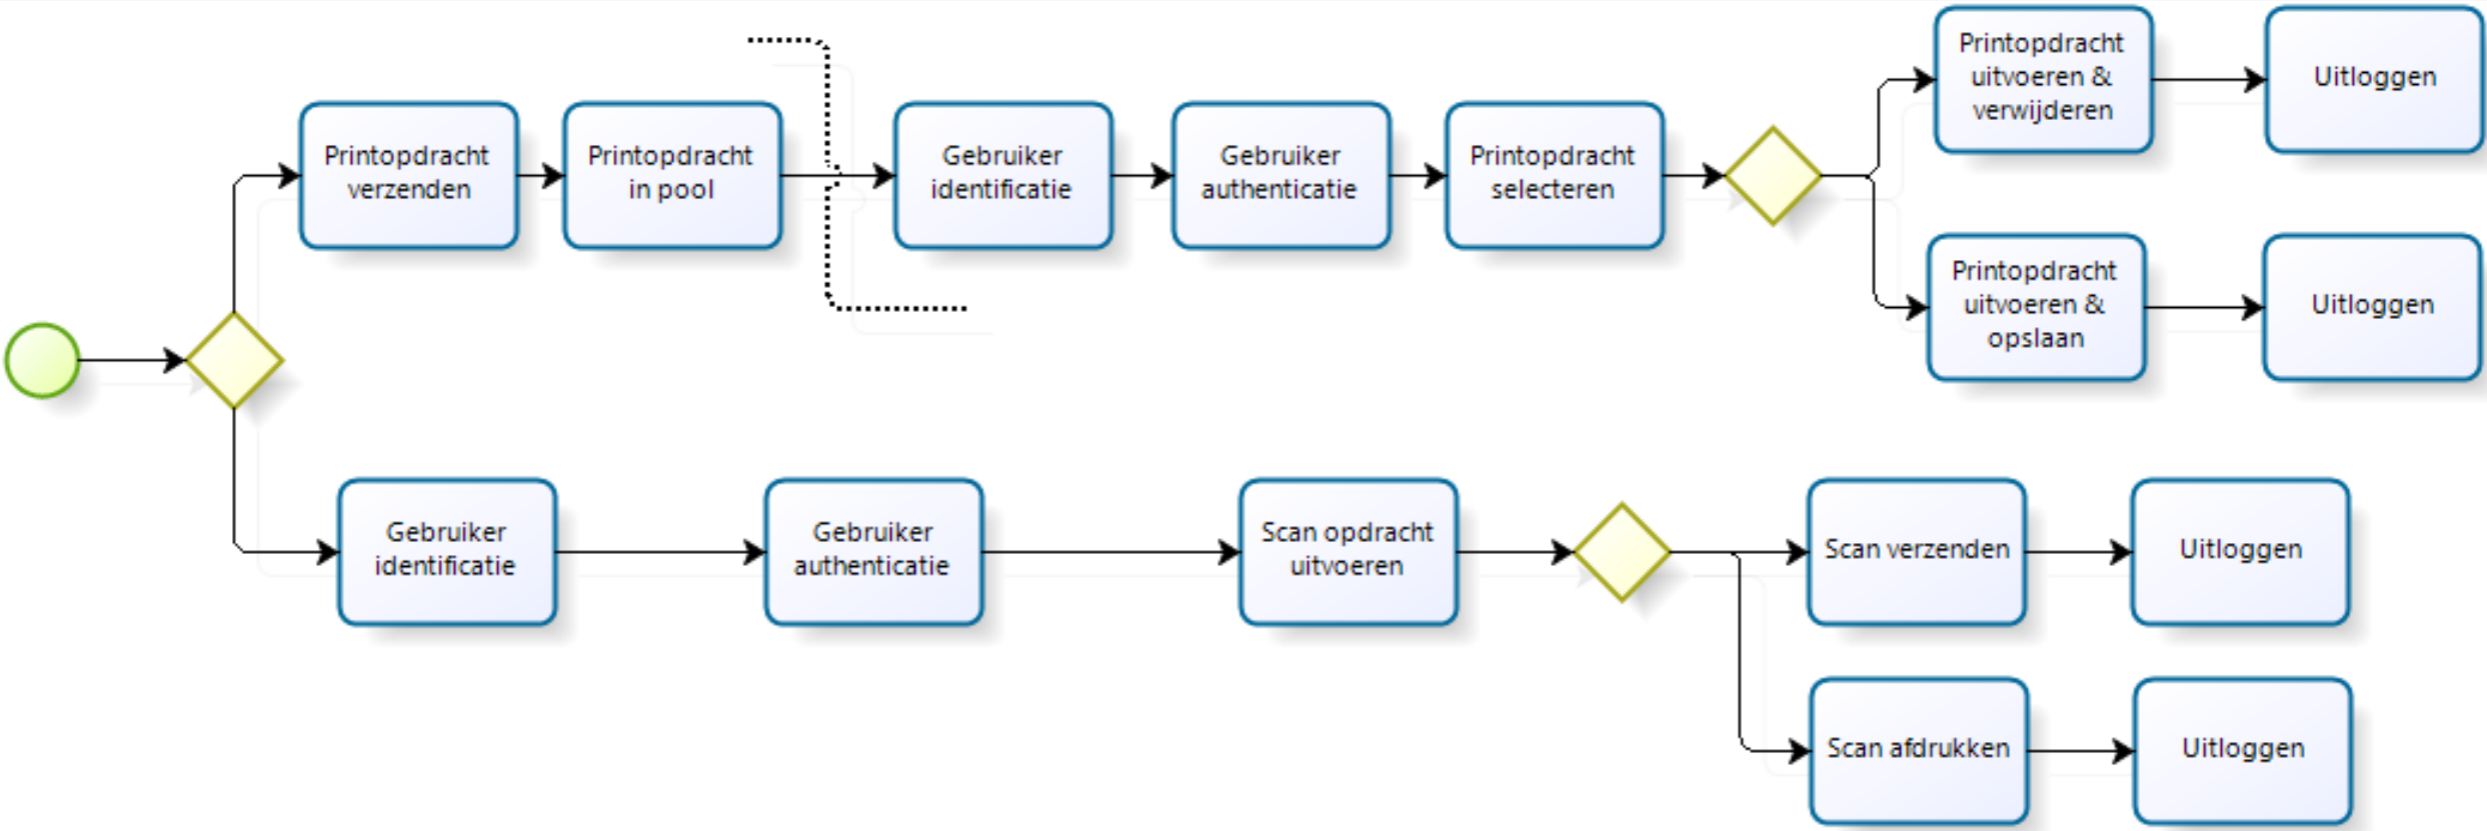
Printopdracht verzenden

Printopdracht in pool

Gebruiker identificatie

Gebruiker authenticatie

Printopdracht selecteren

Printopdracht uitvoeren & verwijderen

Uitloggen

Printopdracht uitvoeren & opslaan

Uitloggen

Gebruiker identificatie

Gebruiker authenticatie

Scan opdracht uitvoeren

Scan verzenden

Uitloggen

Scan afdrukken

Uitloggen